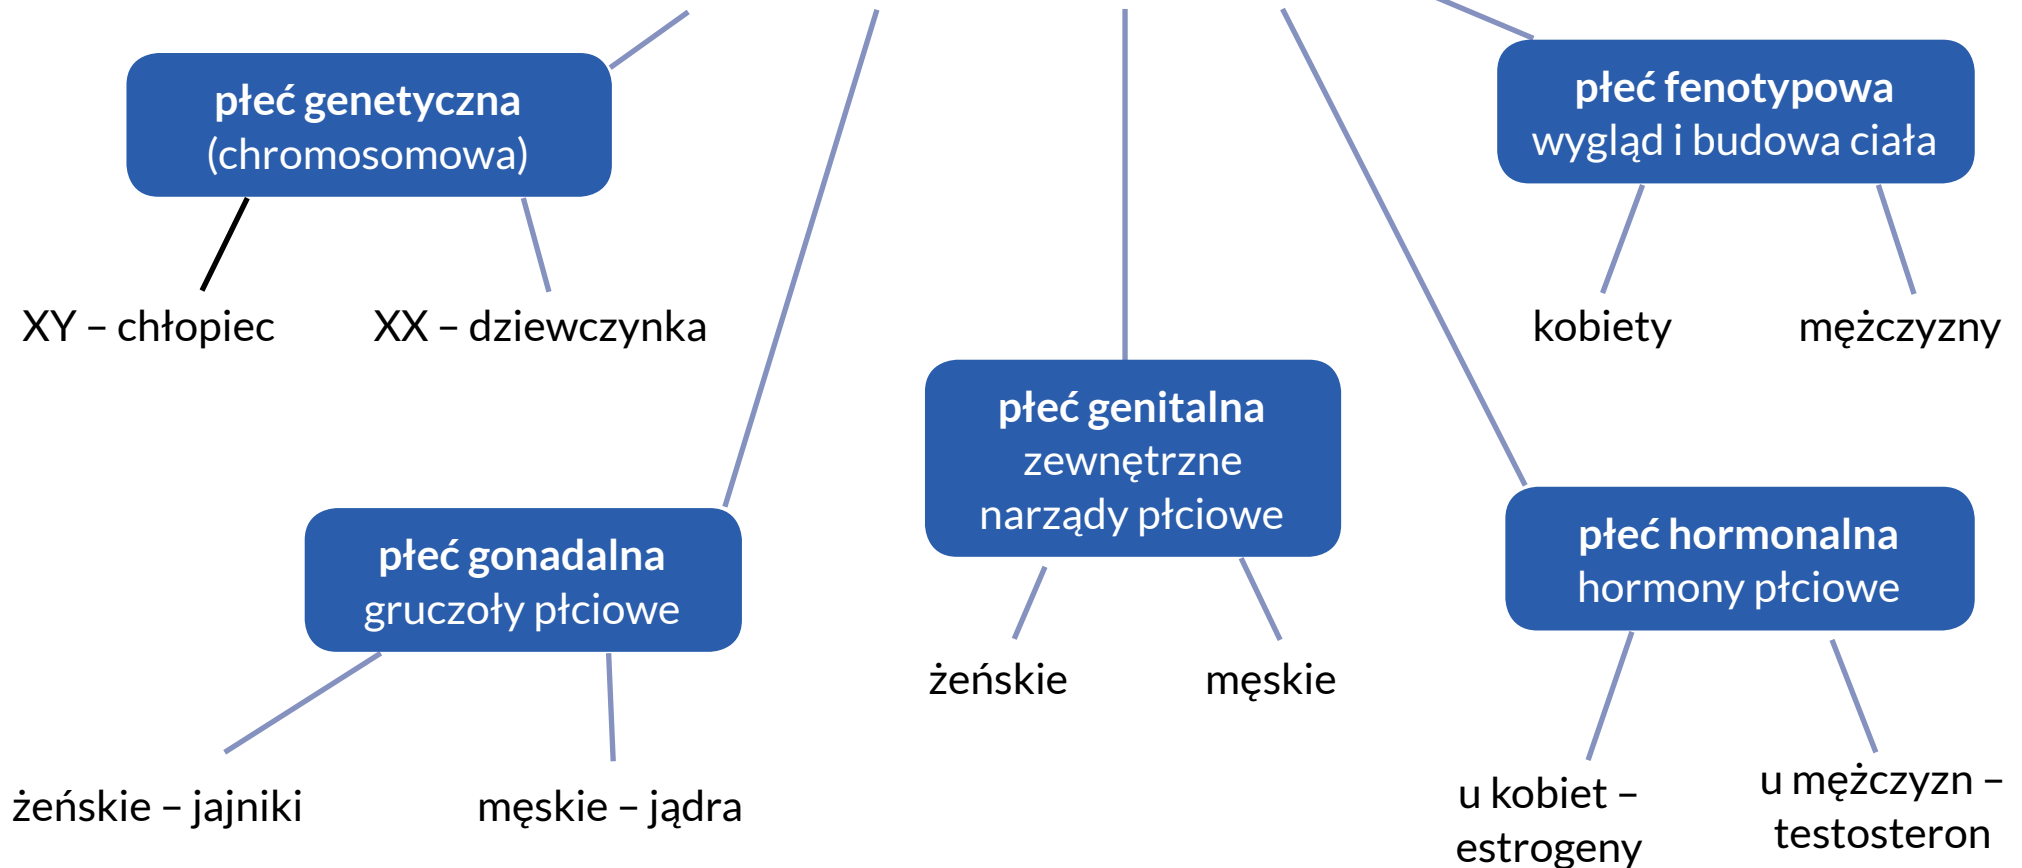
płeć genetyczna
(chromosomowa)

XY – chłopiec

XX – dziewczynka

płeć fenotypowa
wygląd i budowa ciała

kobiety

mężczyzny

płeć genitalna
zewnętrzne
narządy płciowe

żeńskie

męskie

płeć gonadalna
gruczoły płciowe

żeńskie – jajniki

męskie – jądra

płeć hormonalna
hormony płciowe

u kobiet –
estrogeny

u mężczyzn –
testosteron